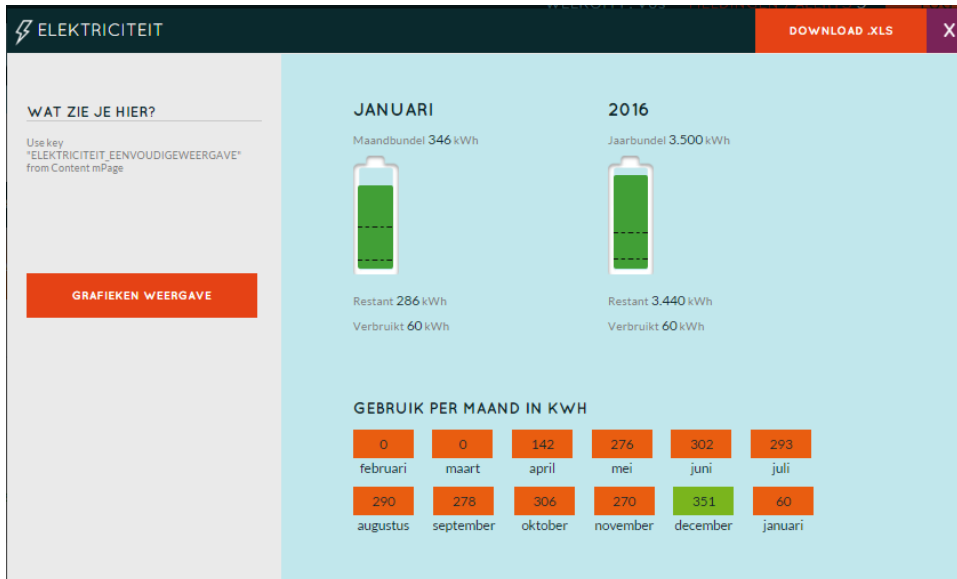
ELEKTRICITEIT

DOWNLOAD .XLS

X

WAT ZIE JE HIER?

Use key "ELEKTRICITEIT_EENVOUDIGEWEERGAVE" from Content mPage

GRAFIEKEN WEERGAVE

JANUARI

Maandbundel 346 kWh

Restant 286 kWh

Verbruikt 60 kWh

2016

Jaarbundel 3.500 kWh

Restant 3.440 kWh

Verbruikt 60 kWh

GEBRUIK PER MAAND IN KWH

| 0 | 0 | 142 | 276 | 302 | 293 |
|---|---|---|---|---|---|
| februari | maart | april | mei | juni | juli |
| 290 | 278 | 306 | 270 | 351 | 60 |
| augustus | september | oktober | november | december | januari |